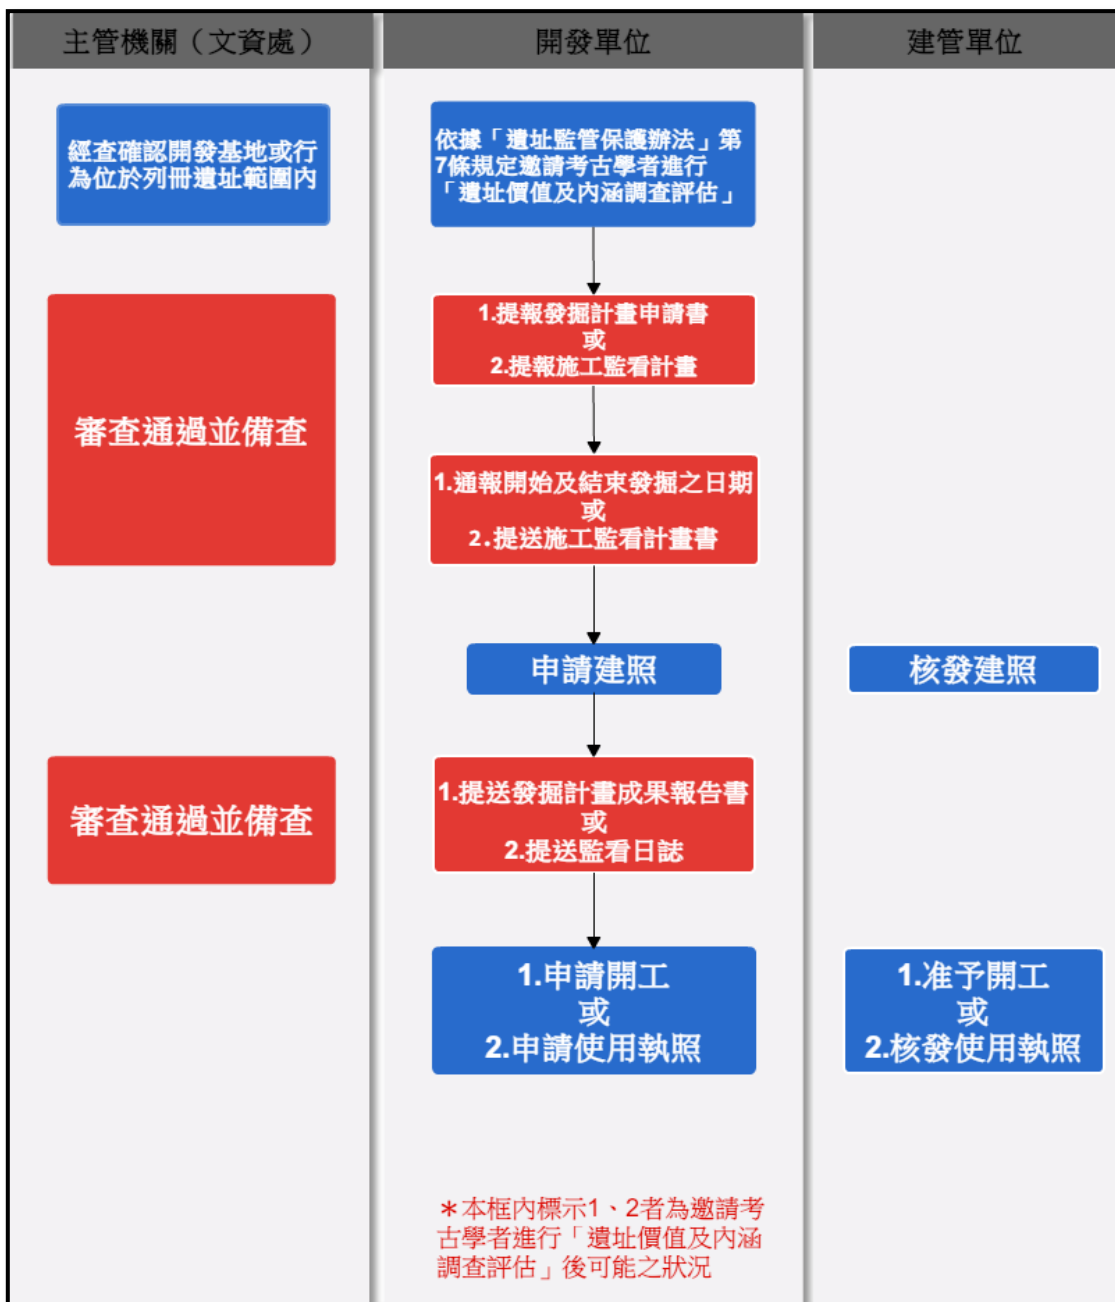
主管機關（文資處）

開發單位

建管單位

經查確認開發基地或行為位於列冊遺址範圍內

依據「遺址監管保護辦法」第7條規定邀請考古學者進行「遺址價值及內涵調查評估」

1.提報發掘計畫申請書
或
2.提報施工監看計畫

審查通過並備查

1.通報開始及結束發掘之日期
或
2.提送施工監看計畫書

申請建照

核發建照

審查通過並備查

1.提送發掘計畫成果報告書
或
2.提送監看日誌

1.申請開工
或
2.申請使用執照

1.准予開工
或
2.核發使用執照

＊本框內標示1、2者為邀請考古學者進行「遺址價值及內涵調查評估」後可能之狀況